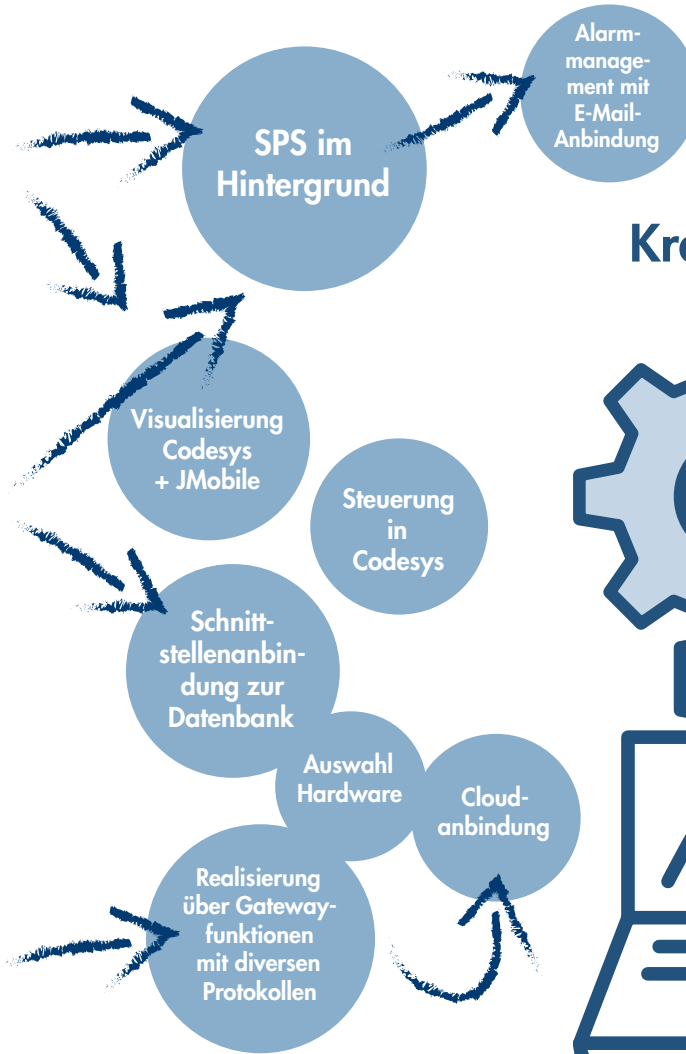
SPS im Hintergrund

Alarmmanagement mit E-Mail-Anbindung

Kr

Visualisierung Codesys + JMobile

Steuerung in Codesys

Schnittstellenanbindung zur Datenbank

Auswahl Hardware

Cloudanbindung

Realisierung über Gatewayfunktionen mit diversen Protokollen